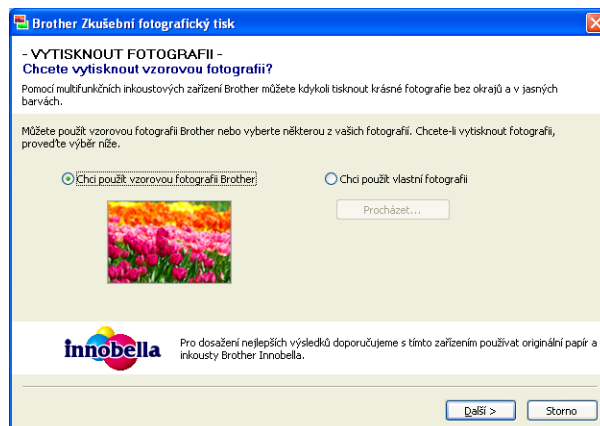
Brother Zkušební fotografický tisk

- VYTISKNOUT FOTOGRAFII -
Chcete vytisknout vzorovou fotografii?

Pomocí multifunkčních inkoustových zařízení Brother můžete kdykoli tisknout krásné fotografie bez okrajů a v jasných barvách.

Můžete použít vzorovou fotografii Brother nebo vyberte některou z vašich fotografií. Chcete-li vytisknout fotografii, proveďte výběr níže.

Chci použít vzorovou fotografii Brother

Chci použít vlastní fotografii

Procházet...

innobella

Pro dosažení nejlepších výsledků doporučujeme s tímto zařízením používat originální papír a inkousty Brother Innobella.

Další >

Storno